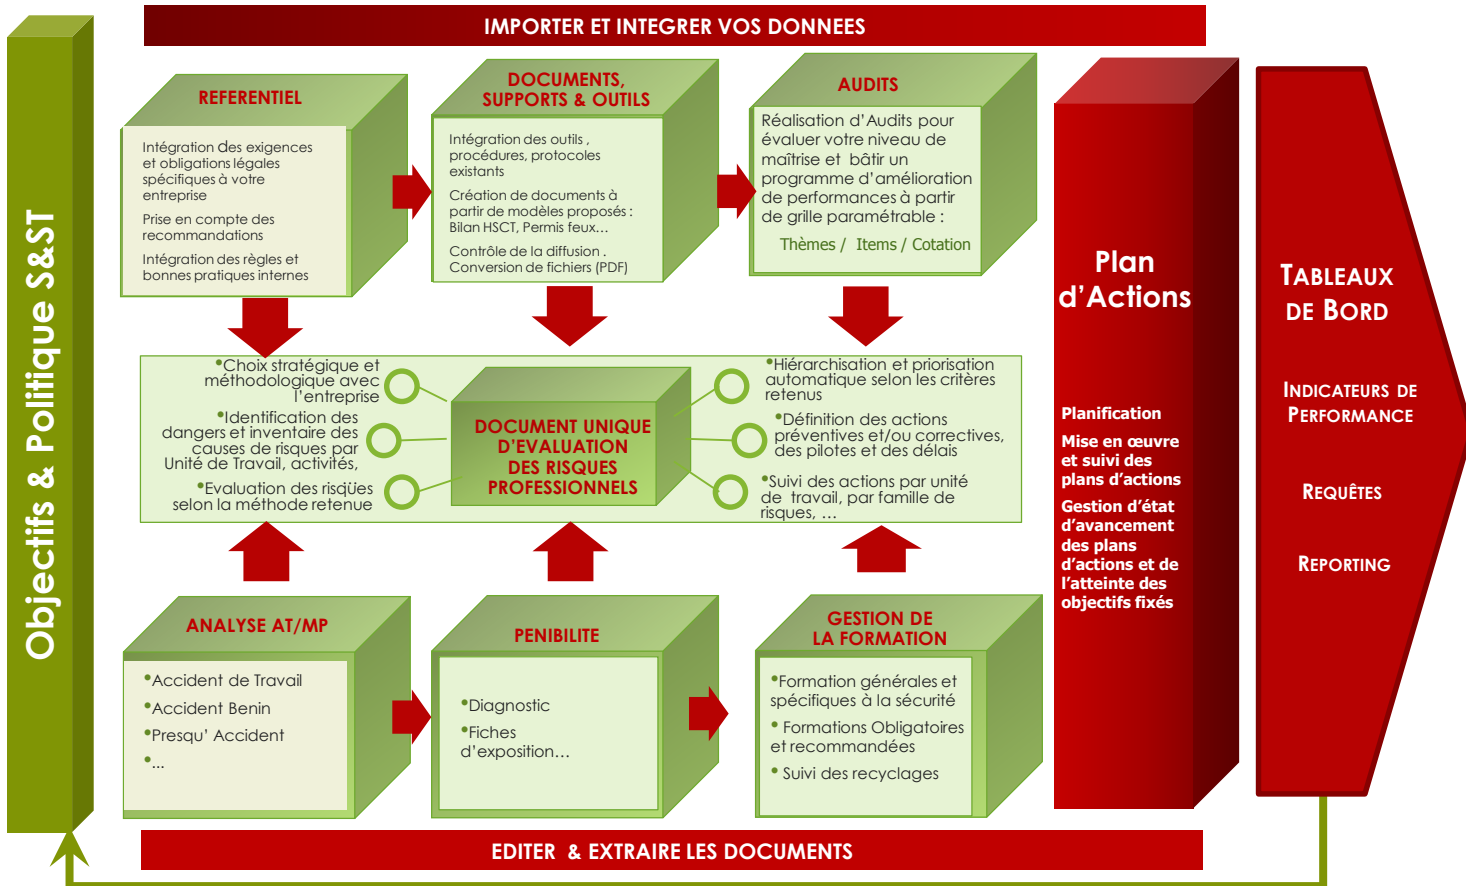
IMPORTER ET INTEGRER VOS DONNEES

Objectifs & Politique S&ST

REFERENTIEL

Intégration des exigences et obligations légales spécifiques à votre entreprise

Prise en compte des recommandations

Intégration des règles et bonnes pratiques internes

DOCUMENTS, SUPPORTS & OUTILS

Intégration des outils , procédures, protocoles existants

Création de documents à partir de modèles proposés : Bilan HSCT, Permis feux…

Contrôle de la diffusion . Conversion de fichiers (PDF)

AUDITS

Réalisation d'Audits pour évaluer votre niveau de maîtrise et bâtir un programme d'amélioration de performances à partir de grille paramétrable :

Thèmes / Items / Cotation

•Choix stratégique et méthodologique avec l'entreprise

•Identification des dangers et inventaire des causes de risques par Unité de Travail, activités,

•Evaluation des risques selon la méthode retenue

DOCUMENT UNIQUE D'EVALUATION DES RISQUES PROFESSIONNELS

•Hiérarchisation et priorisation automatique selon les critères retenus

•Définition des actions préventives et/ou correctives, des pilotes et des délais

•Suivi des actions par unité de travail, par famille de risques, …

ANALYSE AT/MP

•Accident de Travail
•Accident Benin
•Presqu' Accident
•…

PENIBILITE

•Diagnostic
•Fiches d'exposition…

GESTION DE LA FORMATION

•Formation générales et spécifiques à la sécurité
• Formations Obligatoires et recommandées
• Suivi des recyclages

Plan d'Actions

Planification

Mise en œuvre et suivi des plans d'actions

Gestion d'état d'avancement des plans d'actions et de l'atteinte des objectifs fixés

TABLEAUX DE BORD

INDICATEURS DE PERFORMANCE

REQUÊTES

REPORTING

EDITER & EXTRAIRE LES DOCUMENTS